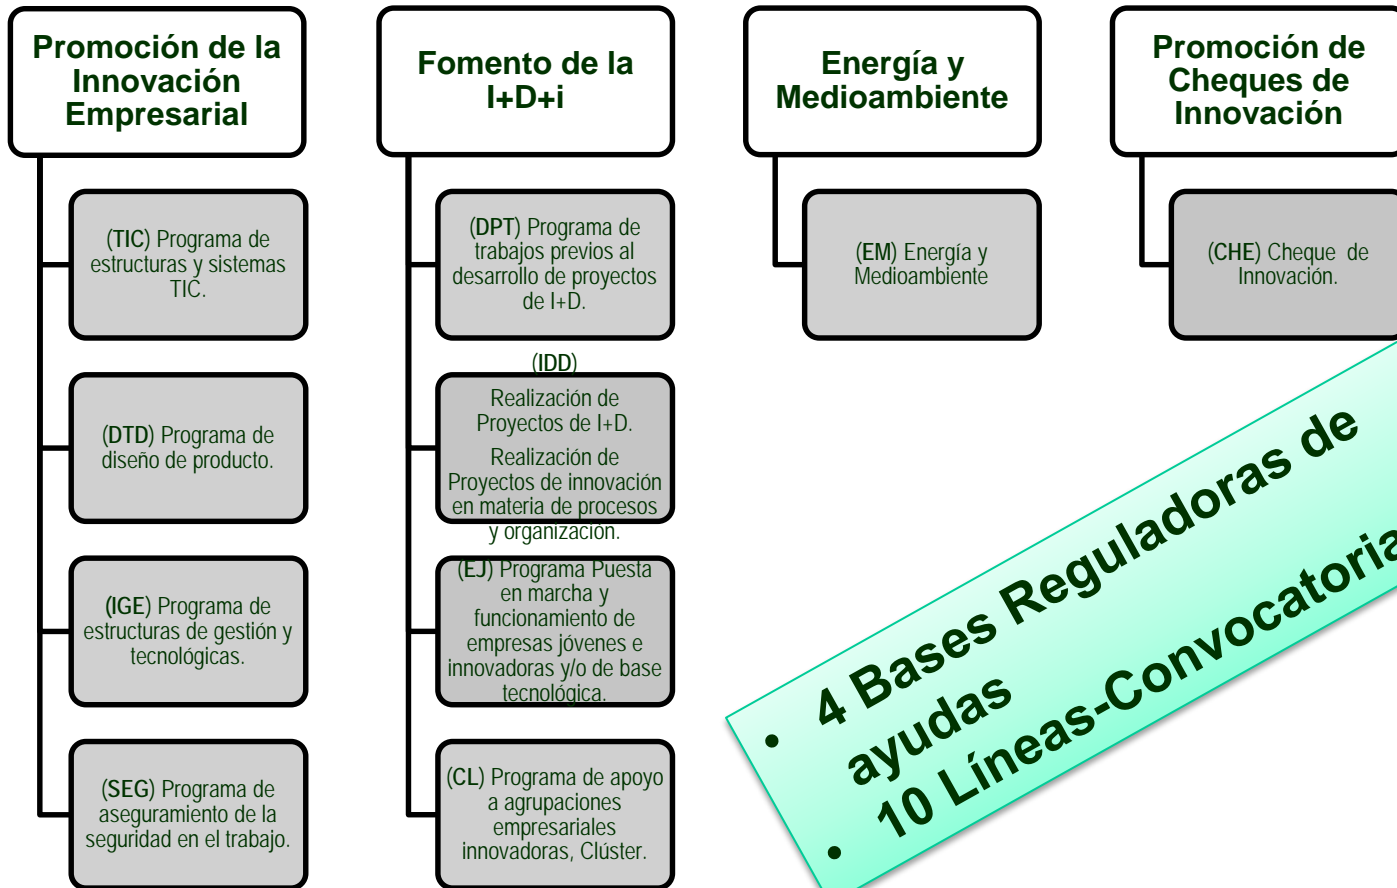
Promoción de la Innovación Empresarial

(TIC) Programa de estructuras y sistemas TIC.

(DTD) Programa de diseño de producto.

(IGE) Programa de estructuras de gestión y tecnológicas.

(SEG) Programa de aseguramiento de la seguridad en el trabajo.

Fomento de la I+D+i

(DPT) Programa de trabajos previos al desarrollo de proyectos de I+D.

(IDD)

Realización de Proyectos de I+D.

Realización de Proyectos de innovación en materia de procesos y organización.

(EJ) Programa Puesta en marcha y funcionamiento de empresas jóvenes e innovadoras y/o de base tecnológica.

(CL) Programa de apoyo a agrupaciones empresariales innovadoras, Clúster.

Energía y Medioambiente

(EM) Energía y Medioambiente

Promoción de Cheques de Innovación

(CHE) Cheque de Innovación.

• 4 Bases Reguladoras de ayudas
• 10 Líneas-Convocatoria